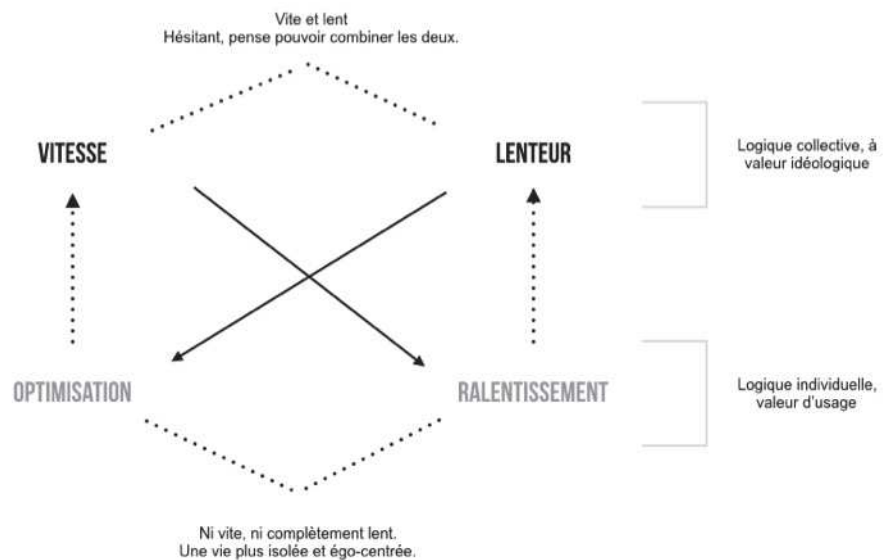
Vite et lent
Hésitant, pense pouvoir combiner les deux.

VITESSE

LENTEUR

Logique collective, à valeur idéologique

OPTIMISATION

RALENTISSEMENT

Logique individuelle, valeur d'usage

Ni vite, ni complètement lent.
Une vie plus isolée et égo-centrée.